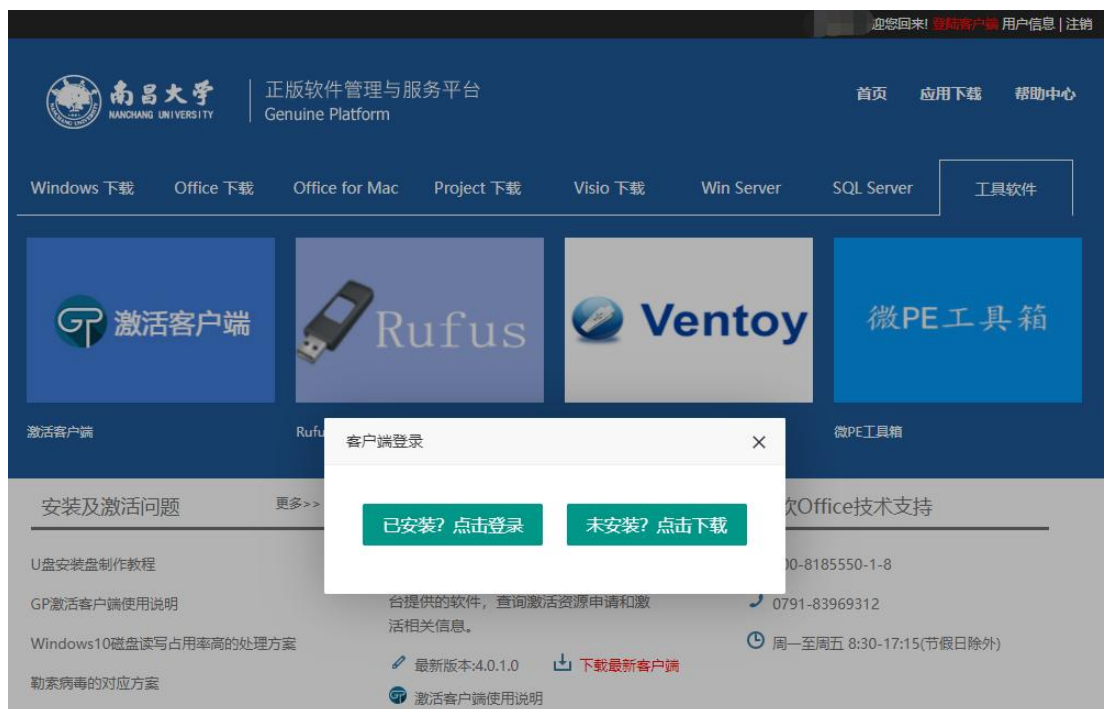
迎您回来! 登陆客户端 用户信息 | 注销

南昌大学 NANCHANG UNIVERSITY | 正版软件管理与服务平台 Genuine Platform

首页 应用下载 帮助中心

Windows 下载 Office 下载 Office for Mac Project 下载 Visio 下载 Win Server SQL Server 工具软件

激活客户端

Rufus

Ventoy

微PE工具箱

激活客户端

Rufu

微PE工具箱

客户端登录

×

已安装? 点击登录

未安装? 点击下载

安装及激活问题

更多>>

U盘安装盘制作教程

GP激活客户端使用说明

Windows10磁盘读写占用率高的处理方案

勒索病毒的对应方案

台提供的软件, 查询激活资源申请和激活相关信息。

最新版本:4.0.1.0

下载最新客户端

激活客户端使用说明

软Office技术支持

00-8185550-1-8

0791-83969312

周一至周五 8:30-17:15(节假日除外)